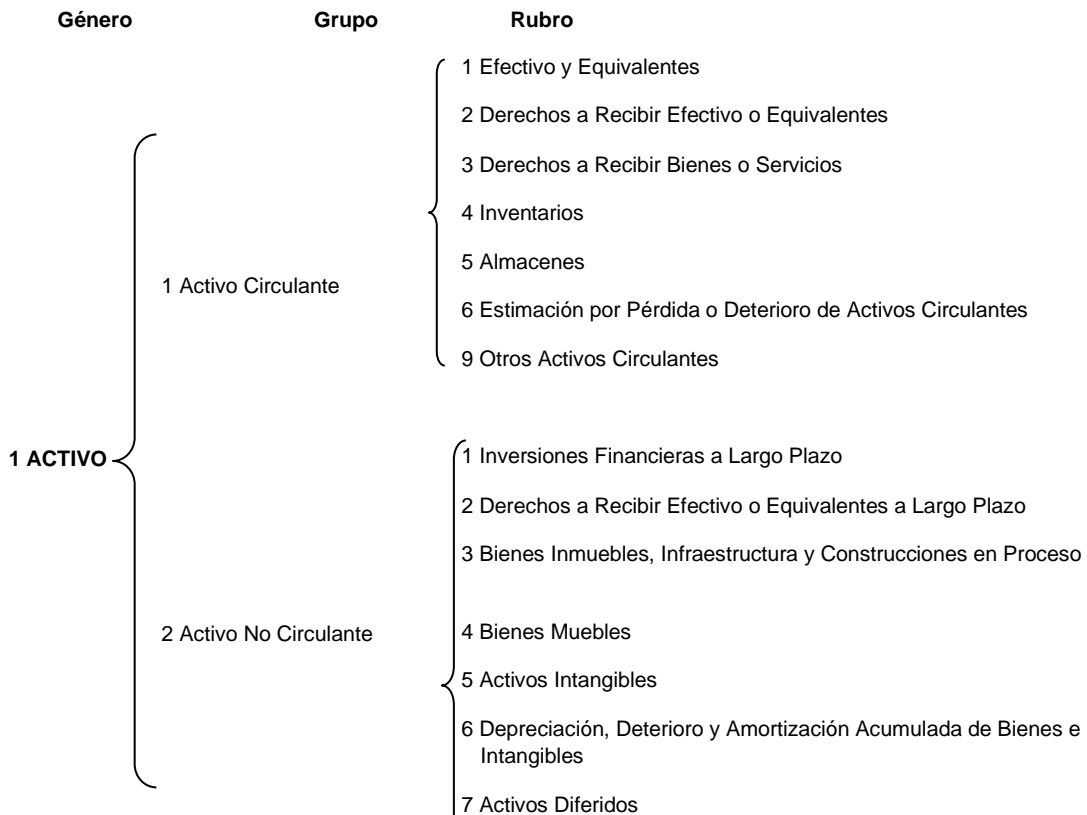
Género Grupo Rubro

1 Efectivo y Equivalentes

2 Derechos a Recibir Efectivo o Equivalentes

3 Derechos a Recibir Bienes o Servicios

4 Inventarios

5 Almacenes

1 Activo Circulante

6 Estimación por Pérdida o Deterioro de Activos Circulantes

9 Otros Activos Circulantes

1 ACTIVO

1 Inversiones Financieras a Largo Plazo

2 Derechos a Recibir Efectivo o Equivalentes a Largo Plazo

3 Bienes Inmuebles, Infraestructura y Construcciones en Proceso

2 Activo No Circulante

4 Bienes Muebles

5 Activos Intangibles

6 Depreciación, Deterioro y Amortización Acumulada de Bienes e Intangibles

7 Activos Diferidos